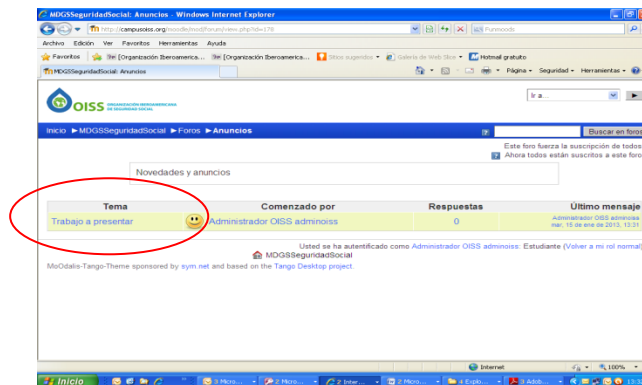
MDGSSeguridadSocial: Anuncios - Windows Internet Explorer

http://campusoiss.org/moodle/mod/forum/view.php?id=178

Funmoods

Archivo Edición Ver Favoritos Herramientas Ayuda

Favoritos [Organización Iberoamerica... [Organización Iberoamerica... Sitios sugeridos Galería de Web Slice Hotmail gratuito

MDGSSeguridadSocial: Anuncios

Página Seguridad Herramientas

OISS ORGANIZACIÓN IBEROAMERICANA DE SEGURIDAD SOCIAL

Ir a...

Inicio ► MDGSSeguridadSocial ► Foros ► Anuncios

Buscar en foros

Este foro fuerza la suscripción de todos
Ahora todos están suscritos a este foro

Novedades y anuncios

| Tema | Comenzado por | Respuestas | Último mensaje |
|---|---|---|---|
| Trabajo a presentar | Administrador OISS adminoiss | 0 | Administrador OISS adminoiss mar, 15 de ene de 2013, 13:31 |

Usted se ha autentificado como Administrador OISS adminoiss: Estudiante (Volver a mi rol normal)
MDGSSeguridadSocial

MoOdalis-Tango-Theme sponsored by sym.net and based on the Tango Desktop project.

Internet 100%

Inicio 3 Micro... 2 Micro... 2 Inter... 2 Micro... 4 Explo... 3 Adob...